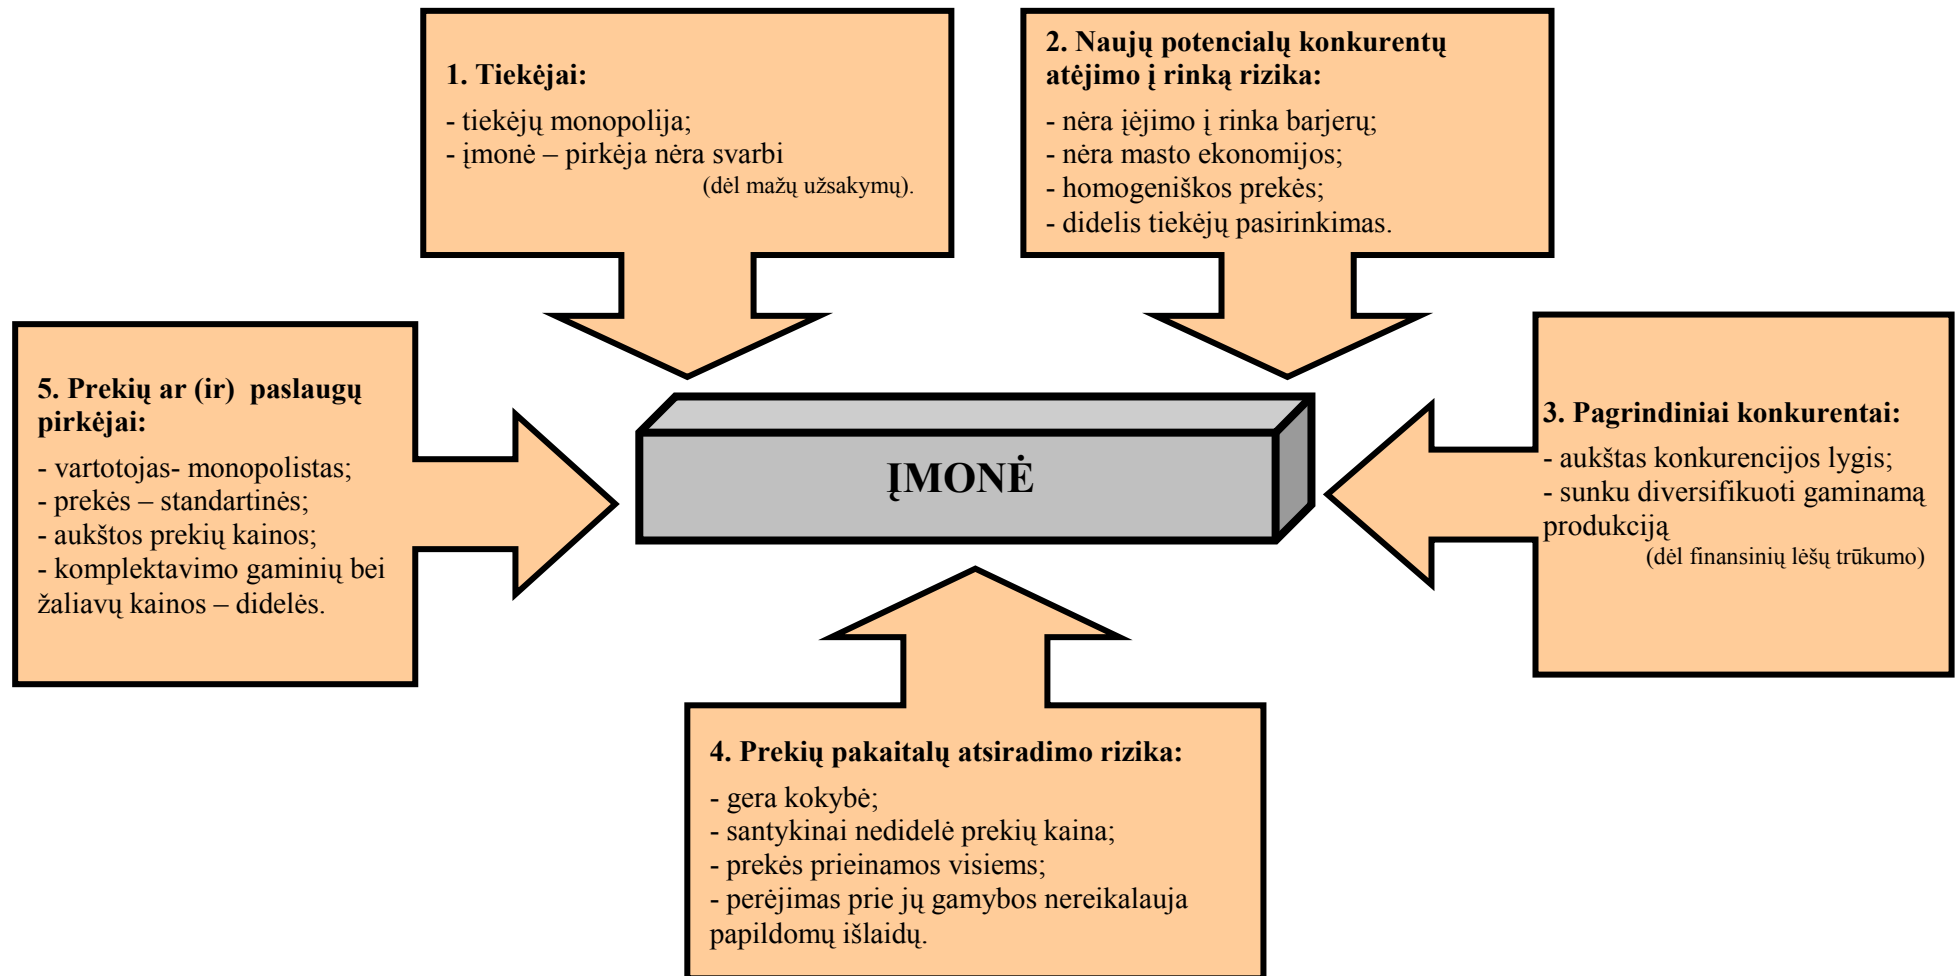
1. Tiekėjai:

- tiekėjų monopolija;
- įmonė – pirkėja nėra svarbi
(dėl mažų užsakymų).

2. Naujų potencialų konkurentų atėjimo į rinką rizika:

- nėra įėjimo į rinka barjerų;
- nėra masto ekonomijos;
- homogeniškos prekės;
- didelis tiekėjų pasirinkimas.

5. Prekių ar (ir) paslaugų pirkėjai:

- vartotojas- monopolistas;
- prekės – standartinės;
- aukštos prekių kainos;
- komplektavimo gaminių bei žaliavų kainos – didelės.

ĮMONĖ

3. Pagrindiniai konkurentai:

- aukštas konkurencijos lygis;
- sunku diversifikuoti gaminamą produkciją
(dėl finansinių lėšų trūkumo)

4. Prekių pakaitalų atsiradimo rizika:

- gera kokybė;
- santykinai nedidelė prekių kaina;
- prekės prieinamos visiems;
- perėjimas prie jų gamybos nereikalauja papildomų išlaidų.